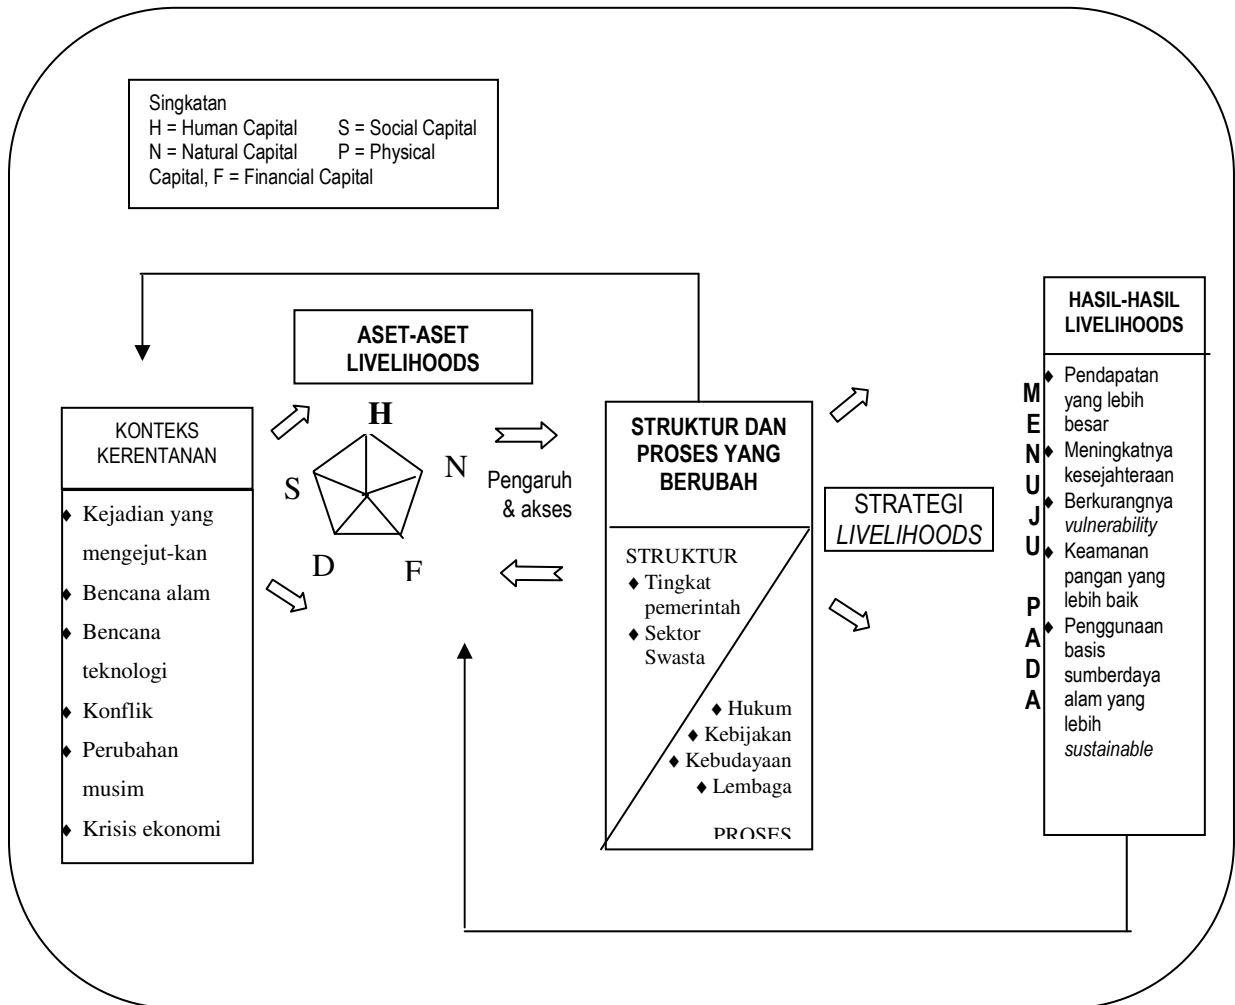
Singkatan
H = Human Capital S = Social Capital
N = Natural Capital P = Physical Capital, F = Financial Capital

ASET-ASET LIVELIHOODS

KONTEKS KERENTANAN

- Kejadian yang mengejut-kan
- Bencana alam
- Bencana teknologi
- Konflik
- Perubahan musim
- Krisis ekonomi

H
N
F
D
S

Pengaruh & akses

STRUKTUR DAN PROSES YANG BERUBAH

STRUKTUR
- Tingkat pemerintah
- Sektor Swasta

- Hukum
- Kebijakan
- Kebudayaan
- Lembaga

PROSES

STRATEGI *LIVELIHOODS*

M E N U J U P A D A

HASIL-HASIL LIVELIHOODS

- Pendapatan yang lebih besar
- Meningkatnya kesejahteraan
- Berkurangnya *vulnerability*
- Keamanan pangan yang lebih baik
- Penggunaan basis sumberdaya alam yang lebih *sustainable*